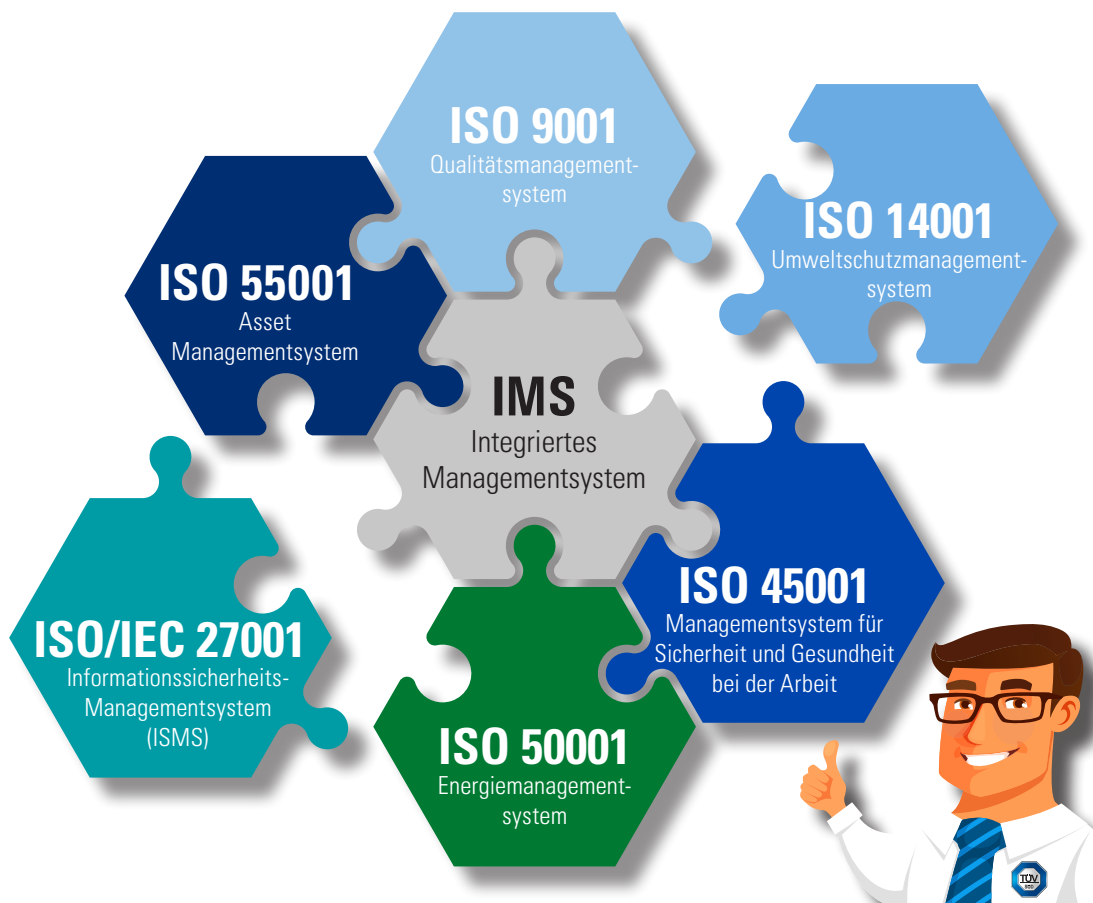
ISO 9001
Qualitätsmanagementsystem

ISO 14001
Umweltschutzmanagementsystem

ISO 55001
Asset Managementsystem

IMS
Integriertes Managementsystem

ISO/IEC 27001
Informationssicherheits-Managementsystem (ISMS)

ISO 45001
Managementsystem für Sicherheit und Gesundheit bei der Arbeit

ISO 50001
Energiemanagementsystem

TÜV